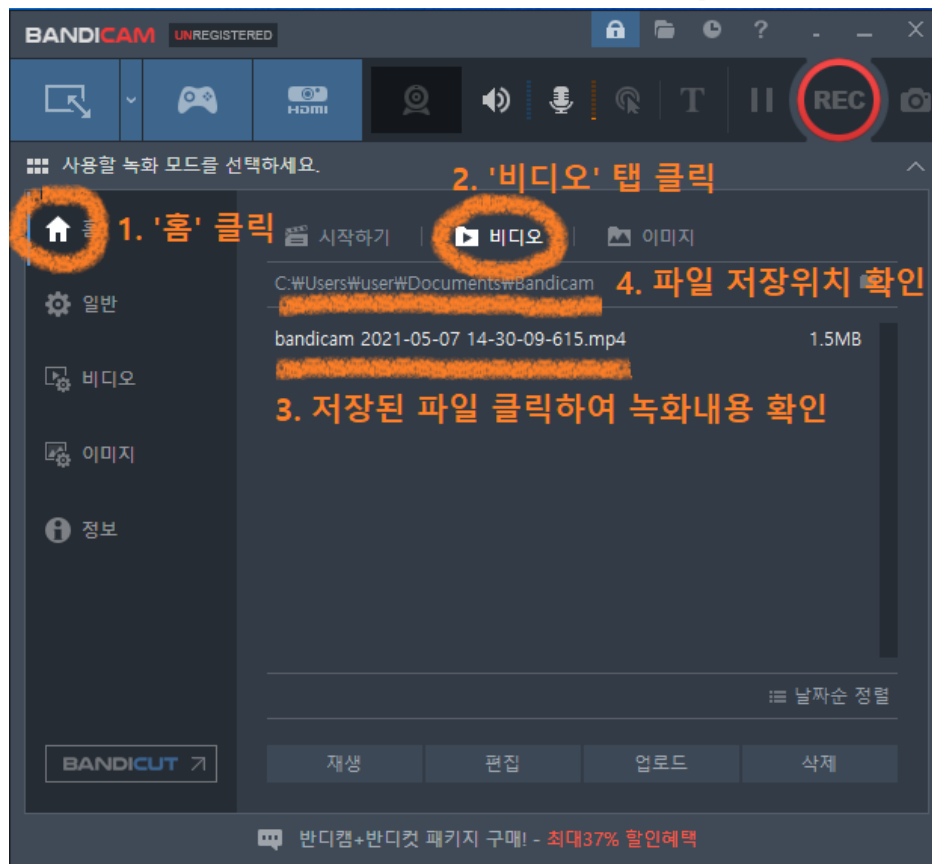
BANDICAM UNREGISTERED

HDMI

REC

사용할 녹화 모드를 선택하세요.

2. '비디오' 탭 클릭

홈 1. '홈' 클릭

시작하기

비디오

이미지

일반

C:₩Users₩user₩Documents₩Bandicam

4. 파일 저장위치 확인

bandicam 2021-05-07 14-30-09-615.mp4 1.5MB

비디오

3. 저장된 파일 클릭하여 녹화내용 확인

이미지

정보

날짜순 정렬

BANDICUT

재생

편집

업로드

삭제

반디캠+반디컷 패키지 구매! - 최대37% 할인혜택